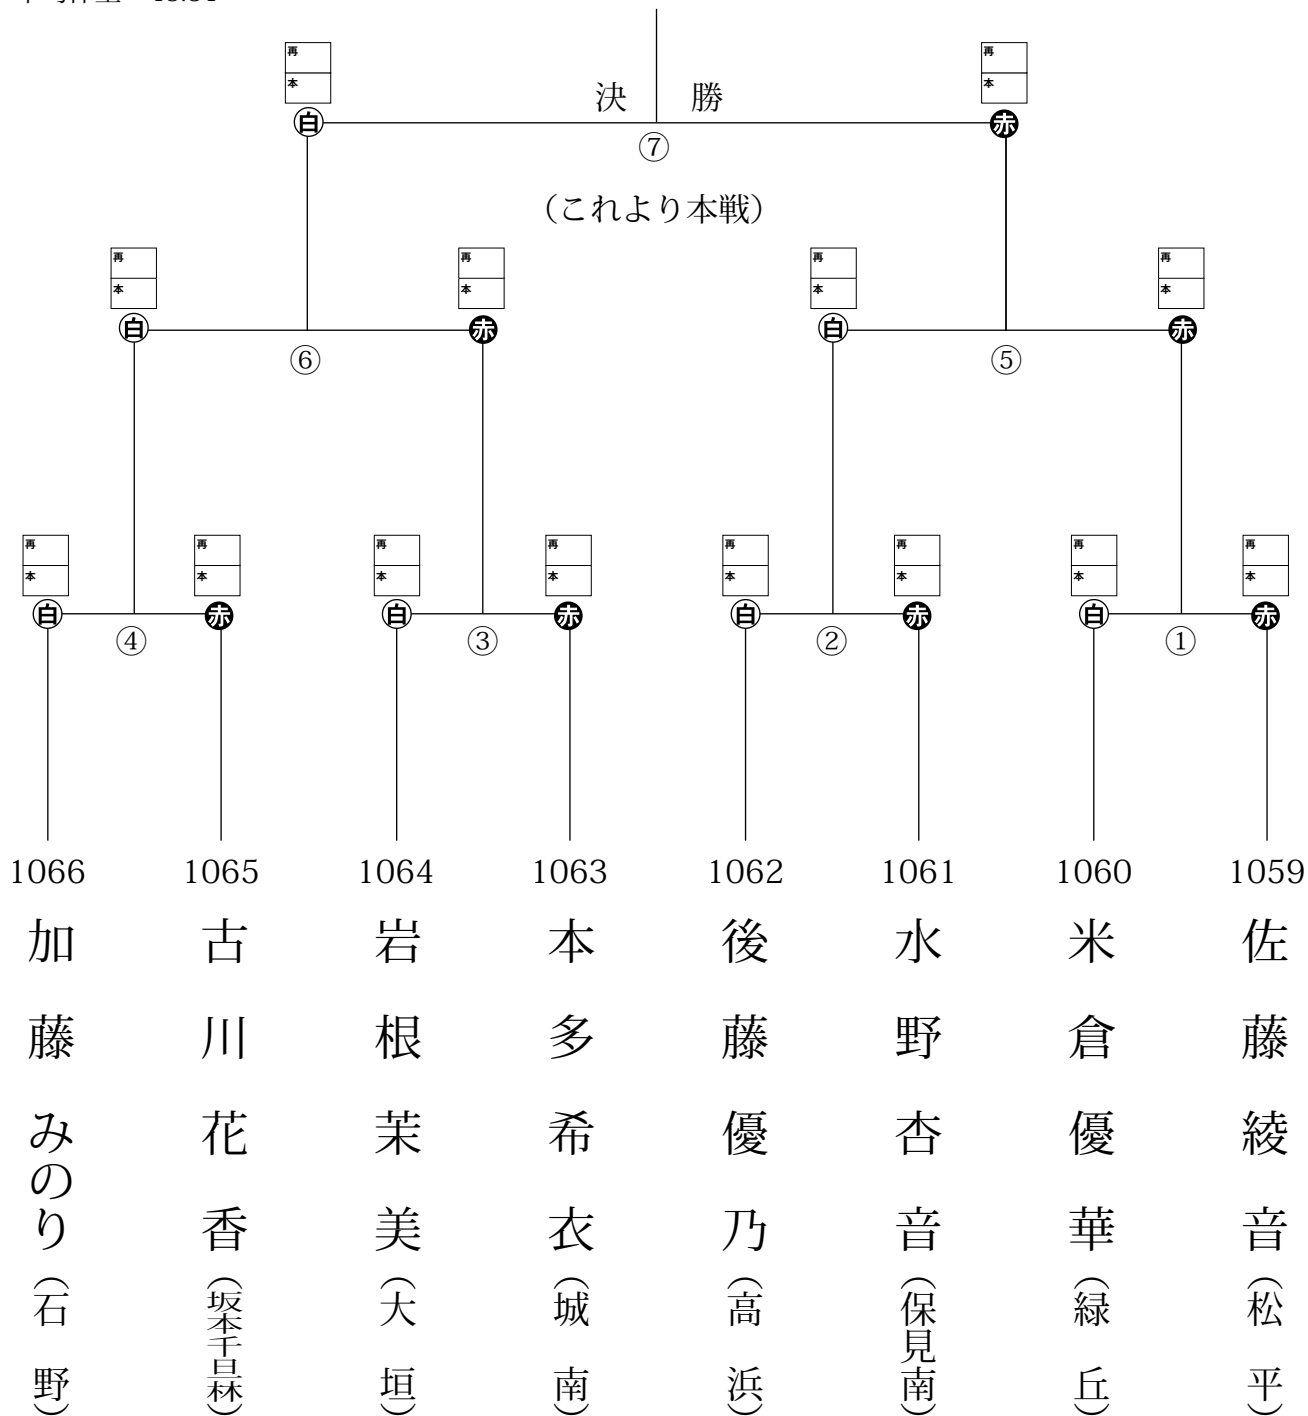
決　勝

⑦

（これより本戦）

再
本
白
再
本
赤

再
本
白
再
本
赤
⑥

再
本
白
再
本
赤
⑤

再
本
白
再
本
赤
④

再
本
白
再
本
赤
③

再
本
白
再
本
赤
②

再
本
白
再
本
赤
①

1066
加藤みのり（石野）

1065
古川花香（坂本千晶林）

1064
岩根茉美（大垣）

1063
本多希衣（城南）

1062
後藤優乃（高浜）

1061
水野杏音（保見南）

1060
米倉優華（緑丘）

1059
佐藤綾音（松平）